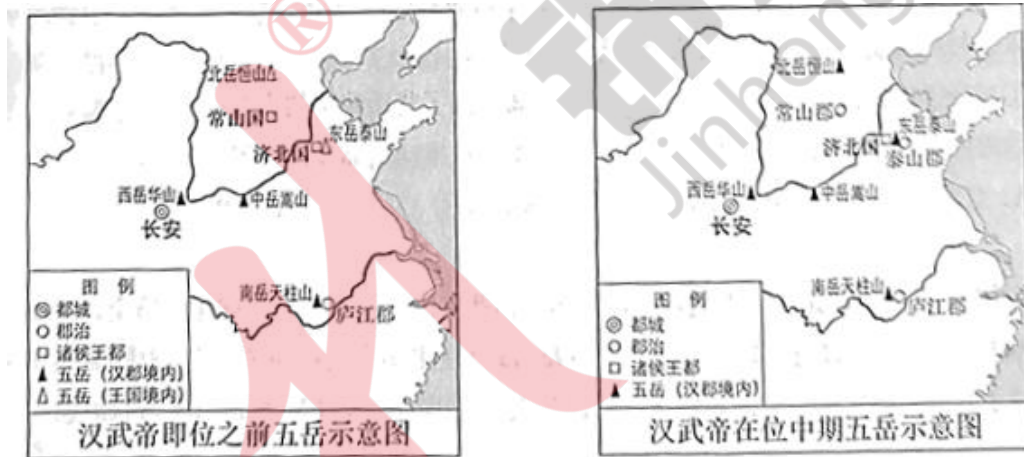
北岳恒山
常山国
东岳泰山
济北国
西岳华山
中岳嵩山
长安
图例
◎ 都城
○ 郡治
□ 诸侯王都
▲ 五岳（汉郡境内）
△ 五岳（王国境内）
南岳天柱山
庐江郡
汉武帝即位之前五岳示意图

北岳恒山
常山郡
东岳泰山
济北国
泰山郡
西岳华山
中岳嵩山
长安
图例
◎ 都城
○ 郡治
□ 诸侯王都
▲ 五岳（汉郡境内）
南岳天柱山
庐江郡
汉武帝在位中期五岳示意图

jinhong